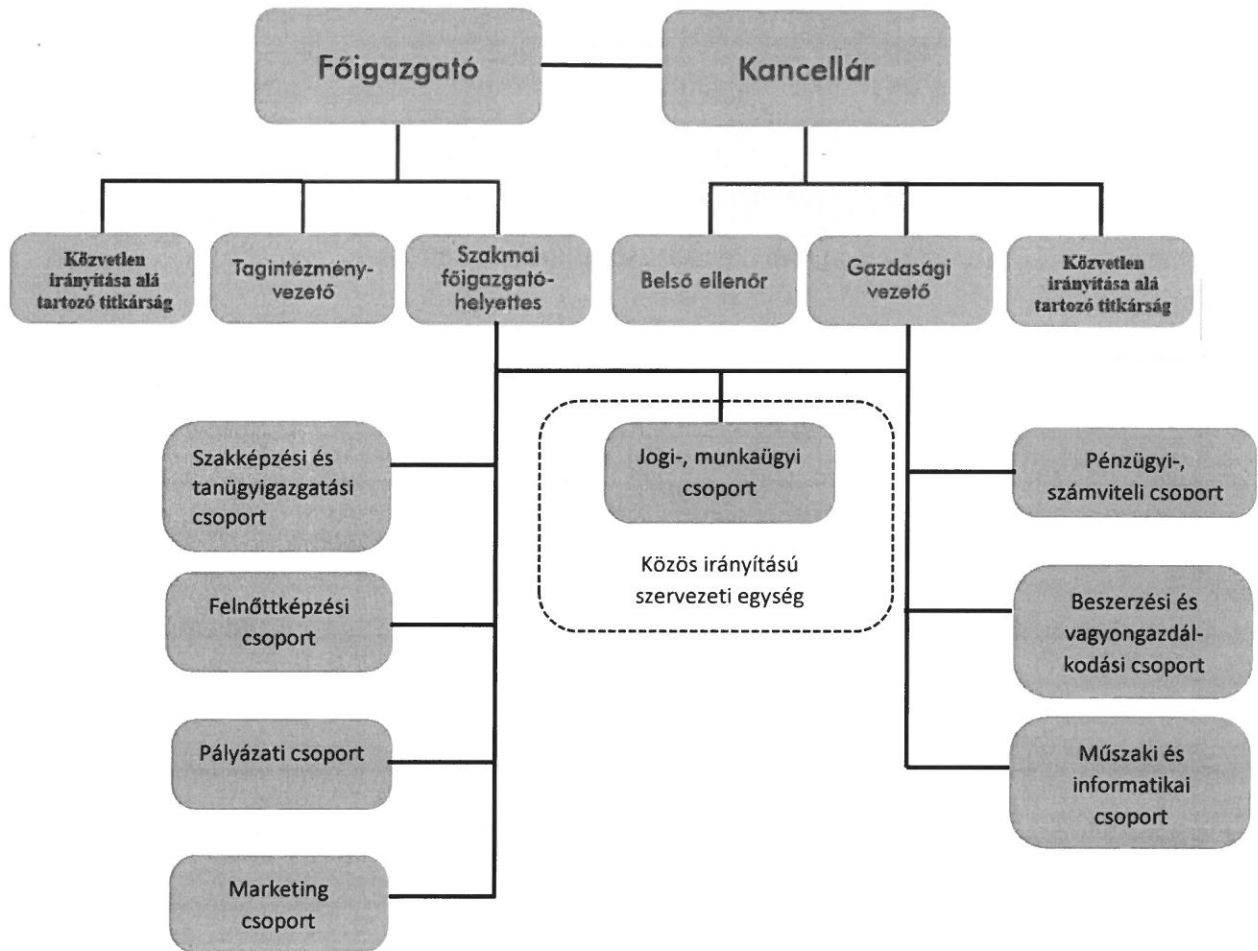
Főigazgató

Kancellár

Közvetlen irányítása alá tartozó titkárság

Tagintézményvezető

Szakmai főigazgatóhelyettes

Belső ellenőr

Gazdasági vezető

Közvetlen irányítása alá tartozó titkárság

Szakképzési és tanügyigazgatási csoport

Jogi-, munkaügyi csoport

Közös irányítású szervezeti egység

Pénzügyi-, számviteli csoport

Felnőttképzési csoport

Beszerzési és vagyongazdálkodási csoport

Pályázati csoport

Műszaki és informatikai csoport

Marketing csoport